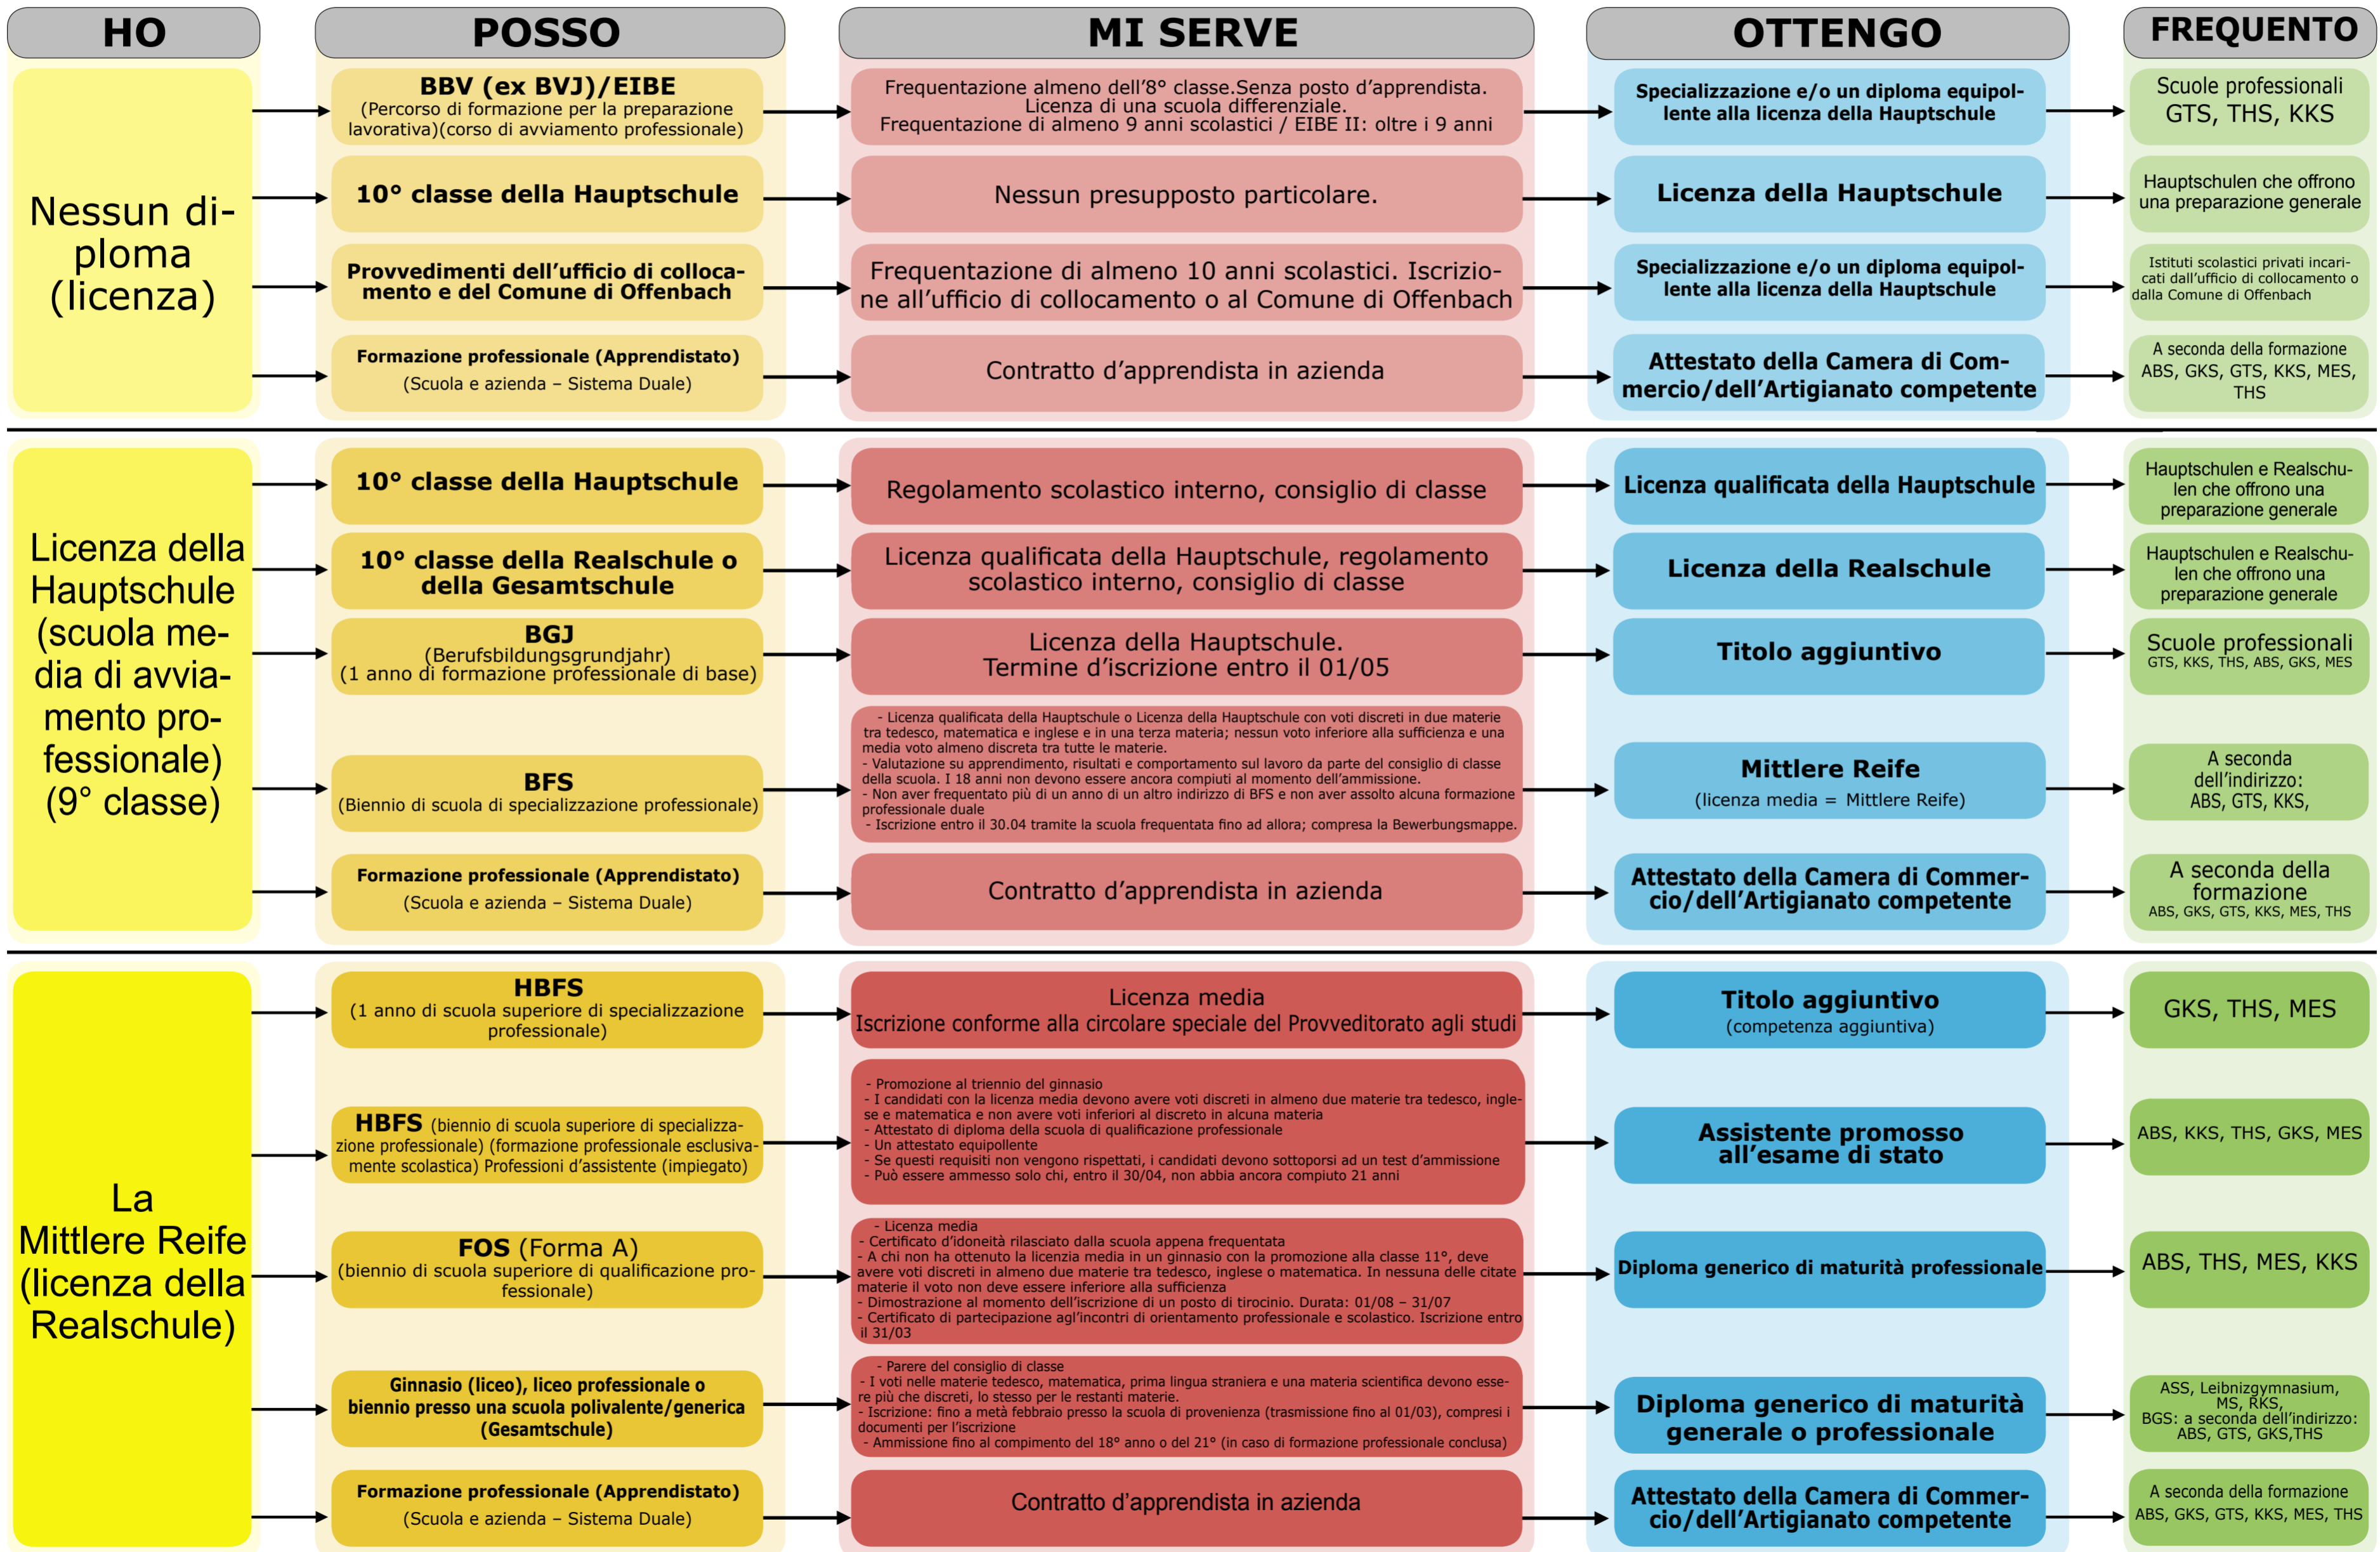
HO

POSSO

MI SERVE

OTTENGO

FREQUENTO

Nessun diploma (licenza)

BBV (ex BVJ)/EIBE
(Percorso di formazione per la preparazione lavorativa)(corso di avviamento professionale)

Frequentazione almeno dell'8° classe.Senza posto d'apprendista. Licenza di una scuola differenziale. Frequentazione di almeno 9 anni scolastici / EIBE II: oltre i 9 anni

Specializzazione e/o un diploma equipollente alla licenza della Hauptschule

Scuole professionali GTS, THS, KKS

10° classe della Hauptschule

Nessun presupposto particolare.

Licenza della Hauptschule

Hauptschulen che offrono una preparazione generale

Provvedimenti dell'ufficio di collocamento e del Comune di Offenbach

Frequentazione di almeno 10 anni scolastici. Iscrizione all'ufficio di collocamento o al Comune di Offenbach

Specializzazione e/o un diploma equipollente alla licenza della Hauptschule

Istituti scolastici privati incaricati dall'ufficio di collocamento o dalla Comune di Offenbach

Formazione professionale (Apprendistato)
(Scuola e azienda – Sistema Duale)

Contratto d'apprendista in azienda

Attestato della Camera di Commercio/dell'Artigianato competente

A seconda della formazione ABS, GKS, GTS, KKS, MES, THS

Licenza della Hauptschule (scuola media di avviamento professionale) (9° classe)

10° classe della Hauptschule

Regolamento scolastico interno, consiglio di classe

Licenza qualificata della Hauptschule

Hauptschulen e Realschulen che offrono una preparazione generale

10° classe della Realschule o della Gesamtschule

Licenza qualificata della Hauptschule, regolamento scolastico interno, consiglio di classe

Licenza della Realschule

Hauptschulen e Realschulen che offrono una preparazione generale

BGJ
(Berufsbildungsgrundjahr)
(1 anno di formazione professionale di base)

Licenza della Hauptschule.
Termine d'iscrizione entro il 01/05

Titolo aggiuntivo

Scuole professionali
GTS, KKS, THS, ABS, GKS, MES

BFS
(Biennio di scuola di specializzazione professionale)

- Licenza qualificata della Hauptschule o Licenza della Hauptschule con voti discreti in due materie tra tedesco, matematica e inglese e in una terza materia; nessun voto inferiore alla sufficienza e una media voto almeno discreta tra tutte le materie.
- Valutazione su apprendimento, risultati e comportamento sul lavoro da parte del consiglio di classe della scuola. I 18 anni non devono essere ancora compiuti al momento dell'ammissione.
- Non aver frequentato più di un anno di un altro indirizzo di BFS e non aver assolto alcuna formazione professionale duale
- Iscrizione entro il 30.04 tramite la scuola frequentata fino ad allora; compresa la Bewerbungsmappe.

Mittlere Reife
(licenza media = Mittlere Reife)

A seconda dell'indirizzo: ABS, GTS, KKS,

Formazione professionale (Apprendistato)
(Scuola e azienda – Sistema Duale)

Contratto d'apprendista in azienda

Attestato della Camera di Commercio/dell'Artigianato competente

A seconda della formazione
ABS, GKS, GTS, KKS, MES, THS

La Mittlere Reife (licenza della Realschule)

HBFS
(1 anno di scuola superiore di specializzazione professionale)

Licenza media
Iscrizione conforme alla circolare speciale del Provveditorato agli studi

Titolo aggiuntivo
(competenza aggiuntiva)

GKS, THS, MES

HBFS (biennio di scuola superiore di specializzazione professionale) (formazione professionale esclusivamente scolastica) Professioni d'assistente (impiegato)

- Promozione al triennio del ginnasio
- I candidati con la licenza media devono avere voti discreti in almeno due materie tra tedesco, inglese e matematica e non avere voti inferiori al discreto in alcuna materia
- Attestato di diploma della scuola di qualificazione professionale
- Un attestato equipollente
- Se questi requisiti non vengono rispettati, i candidati devono sottoporsi ad un test d'ammissione
- Può essere ammesso solo chi, entro il 30/04, non abbia ancora compiuto 21 anni

Assistente promosso all'esame di stato

ABS, KKS, THS, GKS, MES

FOS (Forma A)
(biennio di scuola superiore di qualificazione professionale)

- Licenza media
- Certificato d'idoneità rilasciato dalla scuola appena frequentata
- A chi non ha ottenuto la licenza media in un ginnasio con la promozione alla classe 11°, deve avere voti discreti in almeno due materie tra tedesco, inglese o matematica. In nessuna delle citate materie il voto non deve essere inferiore alla sufficienza
- Dimostrazione al momento dell'iscrizione di un posto di tirocinio. Durata: 01/08 – 31/07
- Certificato di partecipazione agl'incontri di orientamento professionale e scolastico. Iscrizione entro il 31/03

Diploma generico di maturità professionale

ABS, THS, MES, KKS

Ginnasio (liceo), liceo professionale o biennio presso una scuola polivalente/generica (Gesamtschule)

- Parere del consiglio di classe
- I voti nelle materie tedesco, matematica, prima lingua straniera e una materia scientifica devono essere più che discreti, lo stesso per le restanti materie.
- Iscrizione: fino a metà febbraio presso la scuola di provenienza (trasmissione fino al 01/03), compresi i documenti per l'iscrizione
- Ammissione fino al compimento del 18° anno o del 21° (in caso di formazione professionale conclusa)

Diploma generico di maturità generale o professionale

ASS, Leibnizgymnasium, MS, RKS,
BGS: a seconda dell'indirizzo: ABS, GTS, GKS,THS

Formazione professionale (Apprendistato)
(Scuola e azienda – Sistema Duale)

Contratto d'apprendista in azienda

Attestato della Camera di Commercio/dell'Artigianato competente

A seconda della formazione
ABS, GKS, GTS, KKS, MES, THS